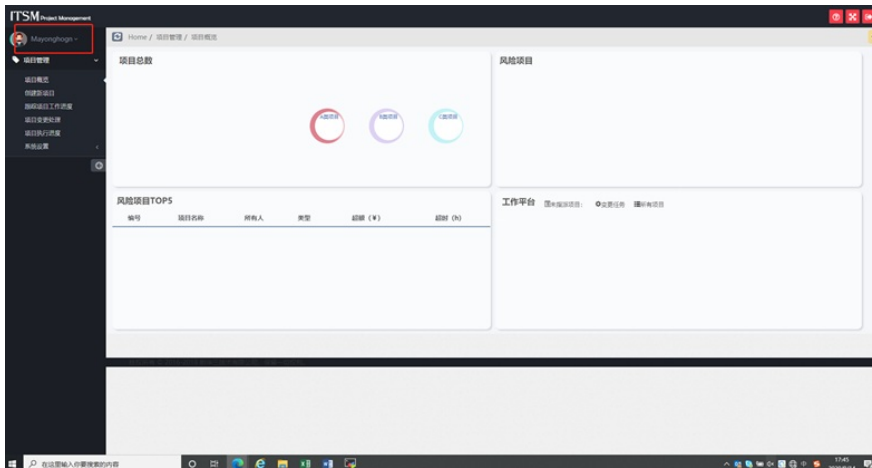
ITSM Project Management

Mayonghogn

项目管理

项目概览
创建新项目
跟踪项目工作进度
项目变更处理
项目执行进度
系统设置

Home / 项目管理 / 项目概览

项目总数

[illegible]项目

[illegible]项目

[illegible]项目

风险项目

风险项目TOP5

| 编号 | 项目名称 | 所有人 | 类型 | 超额（¥） | 超时（h） |
|---|---|---|---|---|---|

工作平台 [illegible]项目 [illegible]任务 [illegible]项目

在这里输入你要搜索的内容

17:45